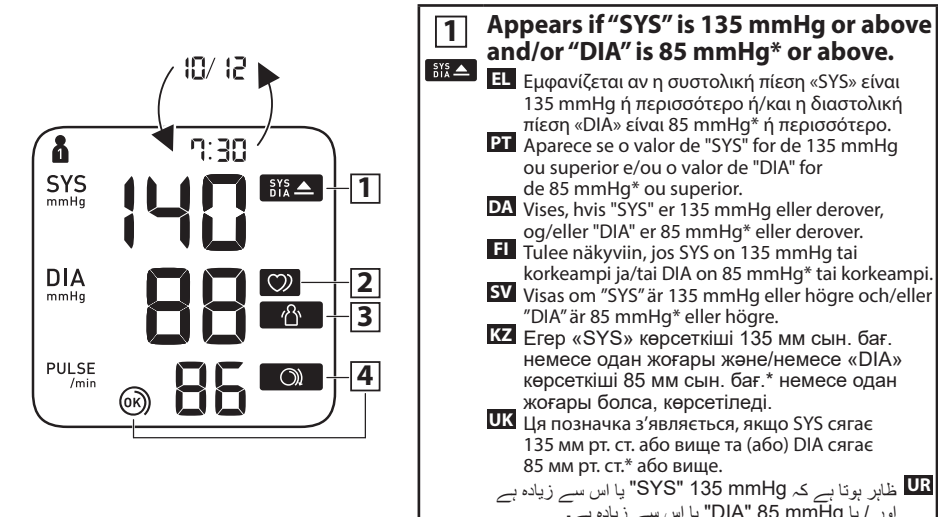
10/ 12
7:30
SYS
mmHg
140
SYS DIA
1
DIA
mmHg
88
2
3
PULSE
/min
86
4
OK

1 Appears if "SYS" is 135 mmHg or above and/or "DIA" is 85 mmHg* or above.

SYS DIA

EL Εμφανίζεται αν η συστολική πίεση «SYS» είναι 135 mmHg ή περισσότερο ή/και η διαστολική πίεση «DIA» είναι 85 mmHg* ή περισσότερο.

PT Aparece se o valor de "SYS" for de 135 mmHg ou superior e/ou o valor de "DIA" for de 85 mmHg* ou superior.

DA Vises, hvis "SYS" er 135 mmHg eller derover, og/eller "DIA" er 85 mmHg* eller derover.

FI Tulee näkyviin, jos SYS on 135 mmHg tai korkeampi ja/tai DIA on 85 mmHg* tai korkeampi.

SV Visas om "SYS" är 135 mmHg eller högre och/eller "DIA" är 85 mmHg* eller högre.

KZ Егер «SYS» көрсеткіші 135 мм сын. бағ. немесе одан жоғары және/немесе «DIA» көрсеткіші 85 мм сын. бағ.* немесе одан жоғары болса, көрсетіледі.

UK Ця позначка з'являється, якщо SYS сягає 135 мм рт. ст. або вище та (або) DIA сягає 85 мм рт. ст.* або вище.

UR ظاہر ہوتا ہے کہ 135 mmHg "SYS" یا اس سے زیادہ ہے اور / یا 85 mmHg "DIA" یا اس سے زیادہ ہے